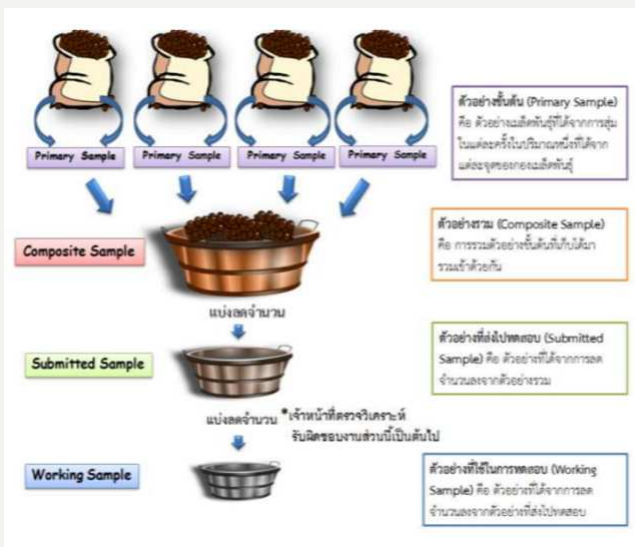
Primary Sample

Primary Sample

Primary Sample

Primary Sample

ตัวอย่างขั้นต้น (Primary Sample) คือ ตัวอย่างเมล็ดพันธุ์ที่ได้จากการสุ่มในแต่ละครั้งในปริมาณหนึ่งที่ได้จากแต่ละจุดของกองเมล็ดพันธุ์

Composite Sample

ตัวอย่างรวม (Composite Sample) คือ การรวมตัวอย่างขั้นต้นที่เก็บได้มารวมเข้าด้วยกัน

แบ่งลดจำนวน

Submitted Sample

ตัวอย่างที่ส่งไปทดสอบ (Submitted Sample) คือ ตัวอย่างที่ได้จากการลดจำนวนลงจากตัวอย่างรวม

แบ่งลดจำนวน *เจ้าหน้าที่ตรวจวิเคราะห์รับผิดชอบงานส่วนนี้เป็นต้นไป

Working Sample

ตัวอย่างที่ใช้ในการทดสอบ (Working Sample) คือ ตัวอย่างที่ได้จากการลดจำนวนลงจากตัวอย่างที่ส่งไปทดสอบ